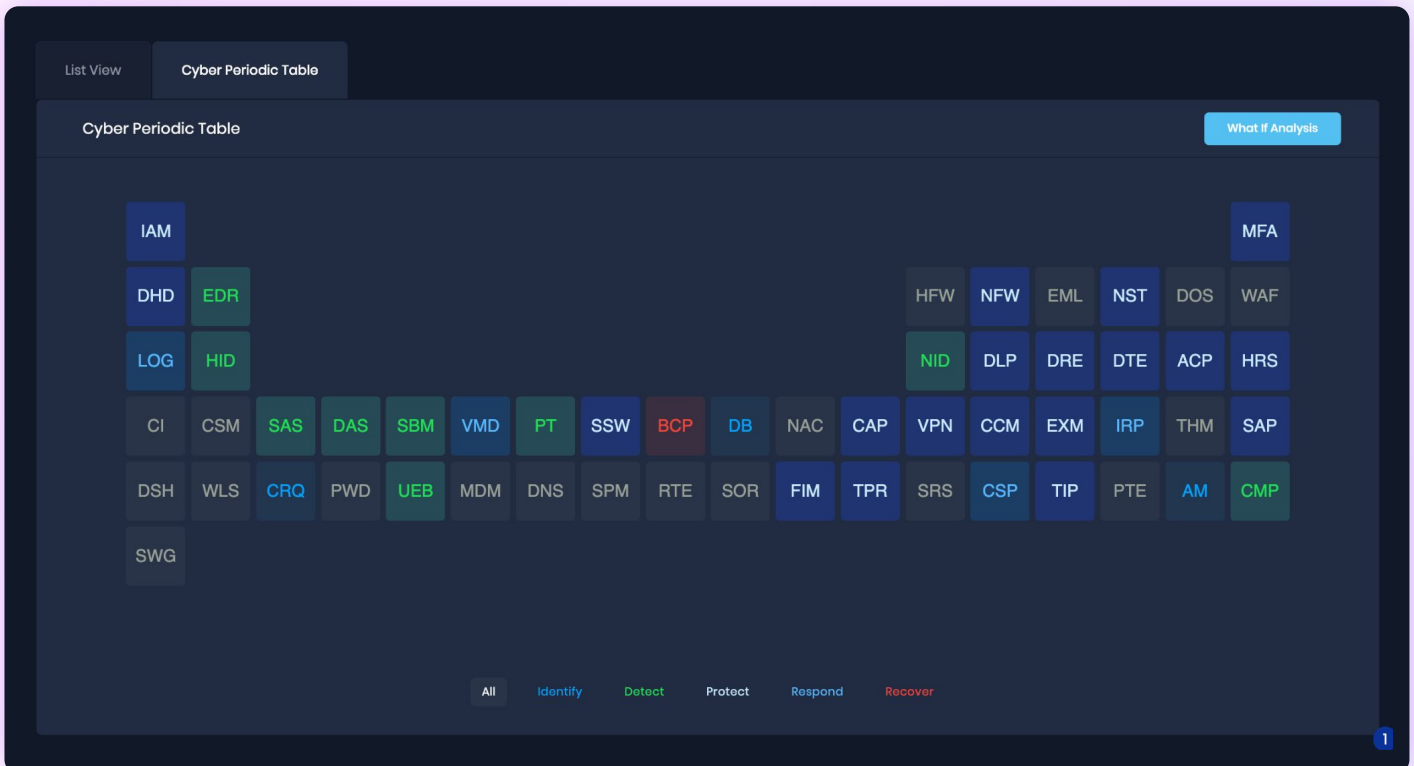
List View
Cyber Periodic Table

Cyber Periodic Table
What If Analysis

| IAM | | | | | | | | | | | | | | | | | MFA |
|---|---|---|---|---|---|---|---|---|---|---|---|---|---|---|---|---|---|
| DHD | EDR | | | | | | | | | | | HFW | NFW | EML | NST | DOS | WAF |
| LOG | HID | | | | | | | | | | | NID | DLP | DRE | DTE | ACP | HRS |
| CI | CSM | SAS | DAS | SBM | VMD | PT | SSW | BCP | DB | NAC | CAP | VPN | CCM | EXM | IRP | THM | SAP |
| DSH | WLS | CRQ | PWD | UEB | MDM | DNS | SPM | RTE | SOR | FIM | TPR | SRS | CSP | TIP | PTE | AM | CMP |
| SWG | | | | | | | | | | | | | | | | | |

All Identify Detect Protect Respond Recover

1